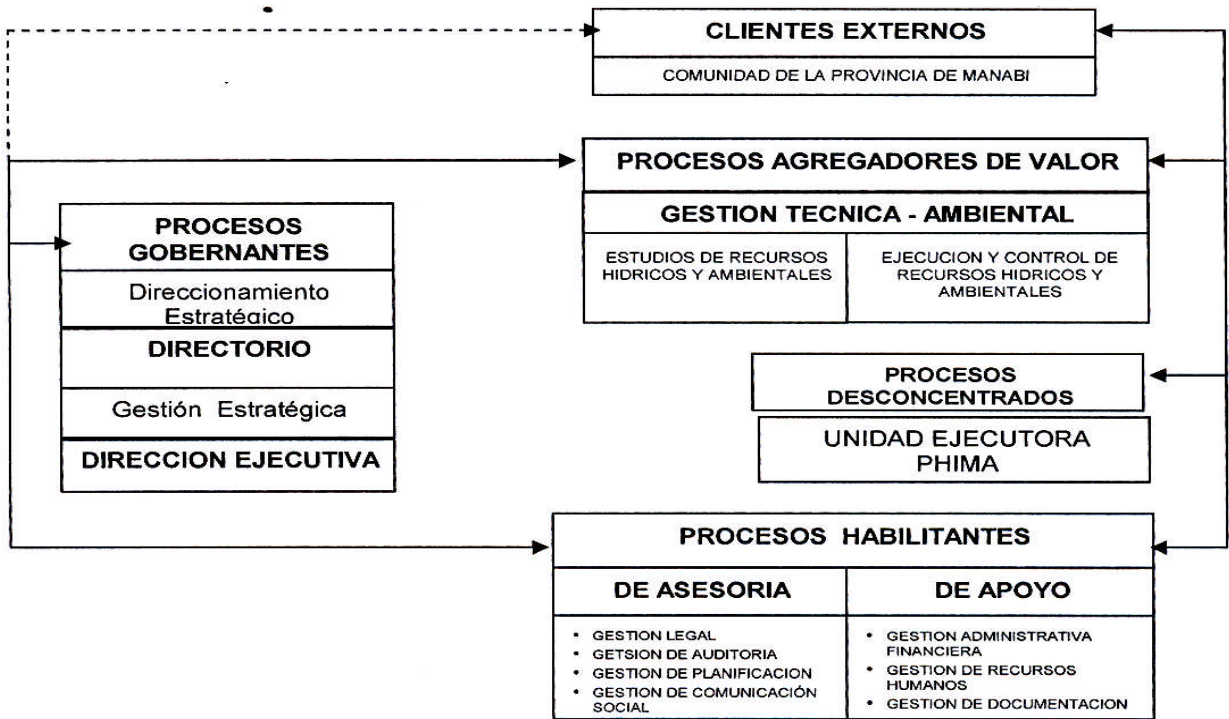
CLIENTES EXTERNOS

COMUNIDAD DE LA PROVINCIA DE MANABI

PROCESOS AGREGADORES DE VALOR

GESTION TECNICA - AMBIENTAL

ESTUDIOS DE RECURSOS HIDRICOS Y AMBIENTALES

EJECUCION Y CONTROL DE RECURSOS HIDRICOS Y AMBIENTALES

PROCESOS GOBERNANTES

Direccionamiento Estratégico

DIRECTORIO

Gestión Estratégica

DIRECCION EJECUTIVA

PROCESOS DESCONCENTRADOS

UNIDAD EJECUTORA PHIMA

PROCESOS HABILITANTES

DE ASESORIA

- GESTION LEGAL
- GETSION DE AUDITORIA
- GESTION DE PLANIFICACION
- GESTION DE COMUNICACIÓN SOCIAL

DE APOYO

- GESTION ADMINISTRATIVA FINANCIERA
- GESTION DE RECURSOS HUMANOS
- GESTION DE DOCUMENTACION